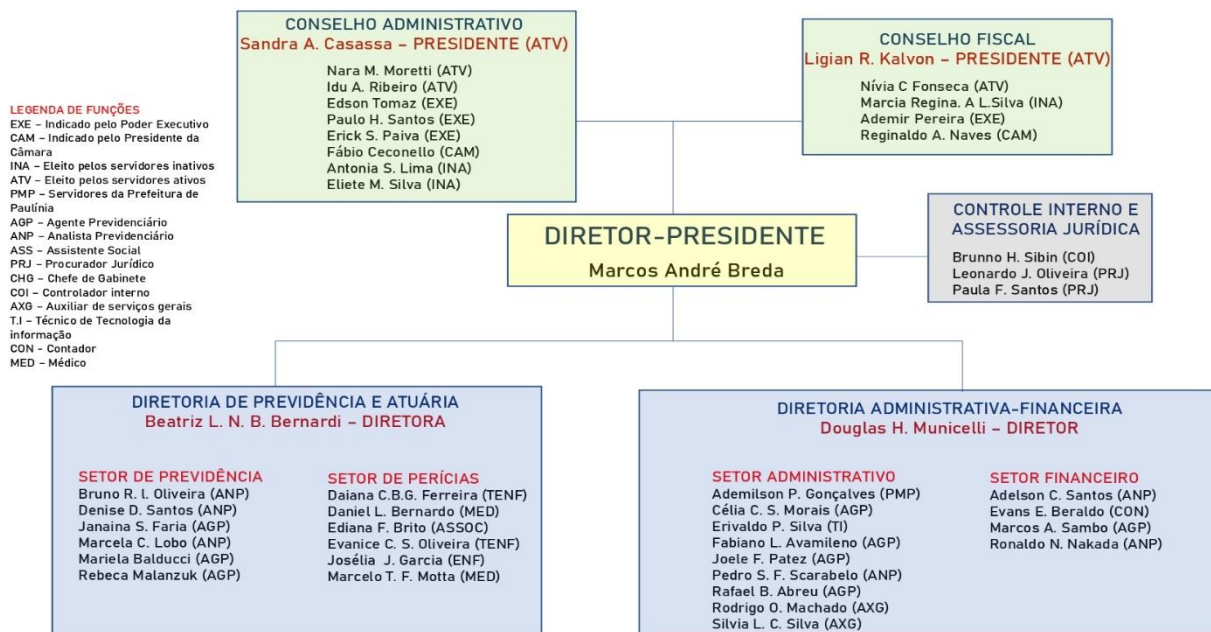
LEGENDA DE FUNÇÕES
EXE – Indicado pelo Poder Executivo
CAM – Indicado pelo Presidente da Câmara
INA – Eleito pelos servidores inativos
ATV – Eleito pelos servidores ativos
PMP – Servidores da Prefeitura de Paulínia
AGP – Agente Previdenciário
ANP – Analista Previdenciário
ASS – Assistente Social
PRJ – Procurador Jurídico
CHG – Chefe de Gabinete
COI – Controlador interno
AXG – Auxiliar de serviços gerais
T.I – Técnico de Tecnologia da informação
CON – Contador
MED – Médico

CONSELHO ADMINISTRATIVO
Sandra A. Casassa – PRESIDENTE (ATV)
Nara M. Moretti (ATV)
Idu A. Ribeiro (ATV)
Edson Tomaz (EXE)
Paulo H. Santos (EXE)
Erick S. Paiva (EXE)
Fábio Ceconello (CAM)
Antonia S. Lima (INA)
Eliete M. Silva (INA)

CONSELHO FISCAL
Ligian R. Kalvon – PRESIDENTE (ATV)
Nívia C Fonseca (ATV)
Marcia Regina. A L.Silva (INA)
Ademir Pereira (EXE)
Reginaldo A. Naves (CAM)

DIRETOR-PRESIDENTE
Marcos André Breda

CONTROLE INTERNO E ASSESSORIA JURÍDICA
Brunno H. Sibin (COI)
Leonardo J. Oliveira (PRJ)
Paula F. Santos (PRJ)

DIRETORIA DE PREVIDÊNCIA E ATUÁRIA
Beatriz L. N. B. Bernardi – DIRETORA

SETOR DE PREVIDÊNCIA
Bruno R. l. Oliveira (ANP)
Denise D. Santos (ANP)
Janaina S. Faria (AGP)
Marcela C. Lobo (ANP)
Mariela Balducci (AGP)
Rebeca Malanzuk (AGP)

SETOR DE PERÍCIAS
Daiana C.B.G. Ferreira (TENF)
Daniel L. Bernardo (MED)
Ediana F. Brito (ASSOC)
Evanice C. S. Oliveira (TENF)
Josélia J. Garcia (ENF)
Marcelo T. F. Motta (MED)

DIRETORIA ADMINISTRATIVA-FINANCEIRA
Douglas H. Municelli – DIRETOR

SETOR ADMINISTRATIVO
Ademilson P. Gonçalves (PMP)
Célia C. S. Morais (AGP)
Erivaldo P. Silva (TI)
Fabiano L. Avamileno (AGP)
Joele F. Patez (AGP)
Pedro S. F. Scarabelo (ANP)
Rafael B. Abreu (AGP)
Rodrigo O. Machado (AXG)
Silvia L. C. Silva (AXG)

SETOR FINANCEIRO
Adelson C. Santos (ANP)
Evans E. Beraldo (CON)
Marcos A. Sambo (AGP)
Ronaldo N. Nakada (ANP)